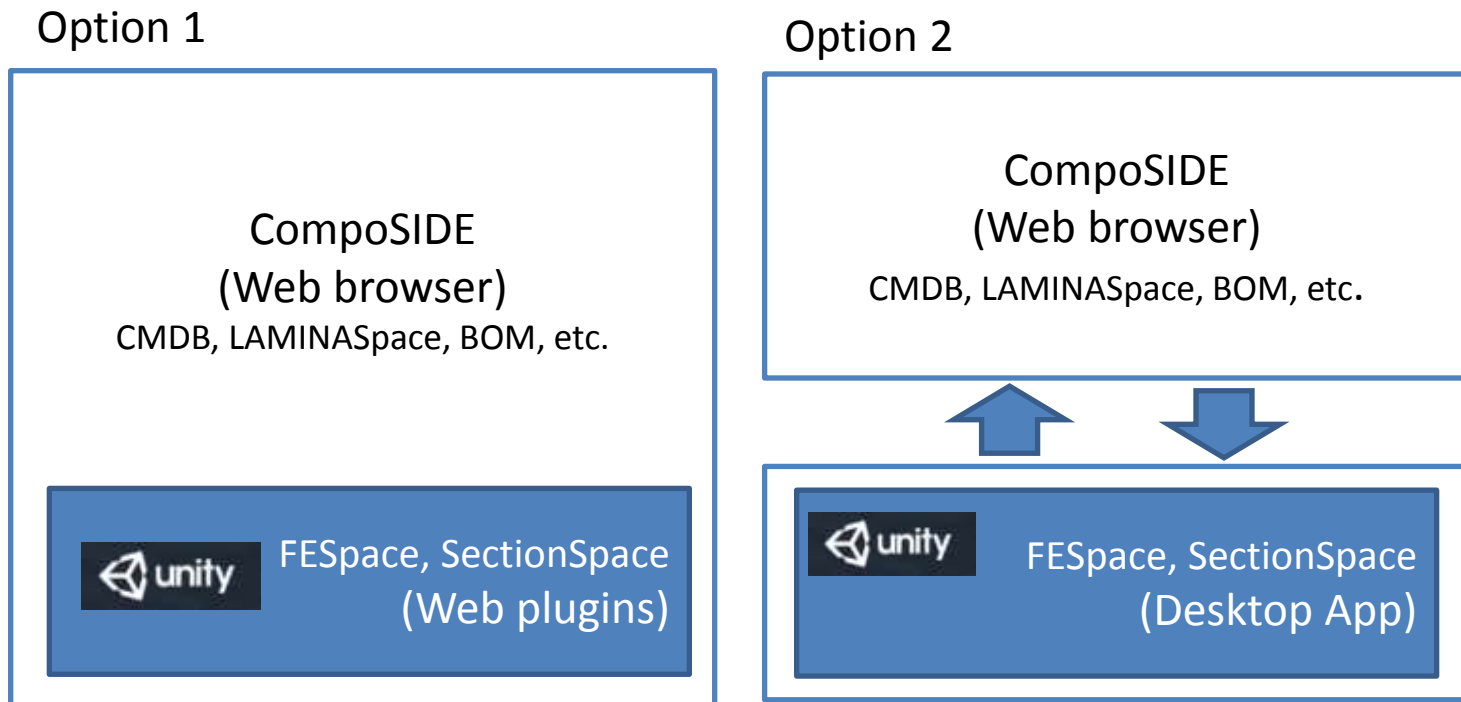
Option 1

CompoSIDE
(Web browser)
CMDB, LAMINASpace, BOM, etc.

unity

FESpace, SectionSpace
(Web plugins)

Option 2

CompoSIDE
(Web browser)
CMDB, LAMINASpace, BOM, etc.

unity

FESpace, SectionSpace
(Desktop App)